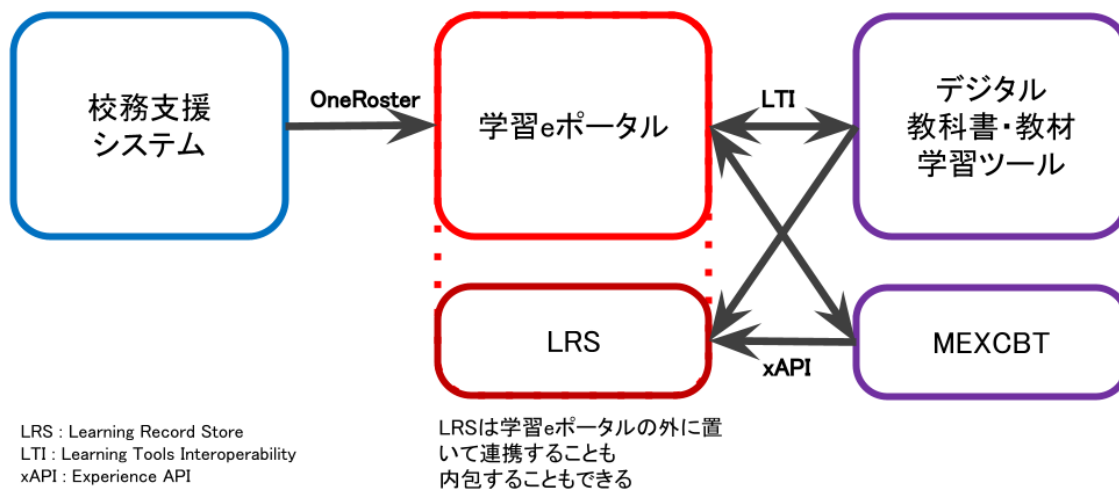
校務支援
システム

OneRoster

学習eポータル

LTI

デジタル
教科書・教材
学習ツール

LRS

xAPI

MEXCBT

LRS : Learning Record Store
LTI : Learning Tools Interoperability
xAPI : Experience API

LRSは学習eポータルの外に置いて連携することも内包することもできる